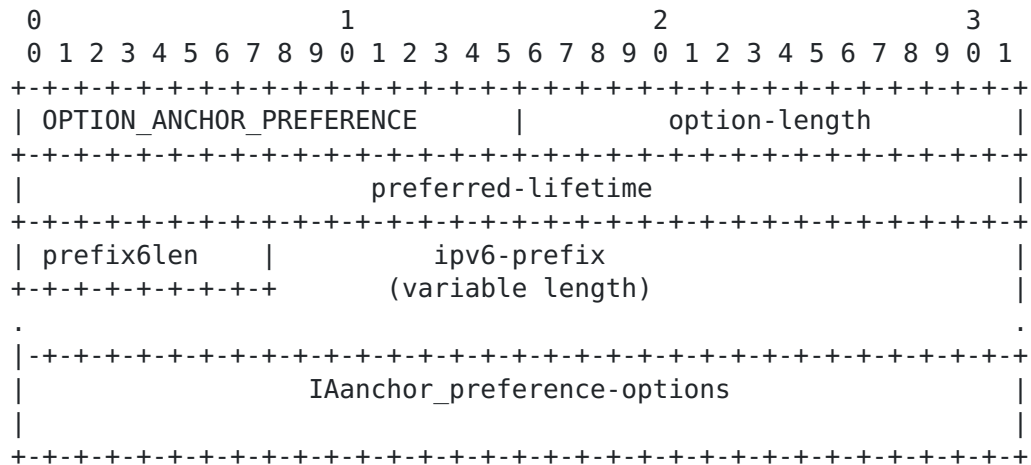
0                   1                   2                   3
 0 1 2 3 4 5 6 7 8 9 0 1 2 3 4 5 6 7 8 9 0 1 2 3 4 5 6 7 8 9 0 1
+-+-+-+-+-+-+-+-+-+-+-+-+-+-+-+-+-+-+-+-+-+-+-+-+-+-+-+-+-+-+-+-+
| OPTION_ANCHOR_PREFERENCE      |         option-length         |
+-+-+-+-+-+-+-+-+-+-+-+-+-+-+-+-+-+-+-+-+-+-+-+-+-+-+-+-+-+-+-+-+
|                      preferred-lifetime                       |
+-+-+-+-+-+-+-+-+-+-+-+-+-+-+-+-+-+-+-+-+-+-+-+-+-+-+-+-+-+-+-+-+
| prefix6len    |         ipv6-prefix                           |
+-+-+-+-+-+-+-+-+        (variable length)                      |
.                                                               .
|-+-+-+-+-+-+-+-+-+-+-+-+-+-+-+-+-+-+-+-+-+-+-+-+-+-+-+-+-+-+-+-+
|                 IAanchor_preference-options                   |
|                                                               |
+-+-+-+-+-+-+-+-+-+-+-+-+-+-+-+-+-+-+-+-+-+-+-+-+-+-+-+-+-+-+-+-+